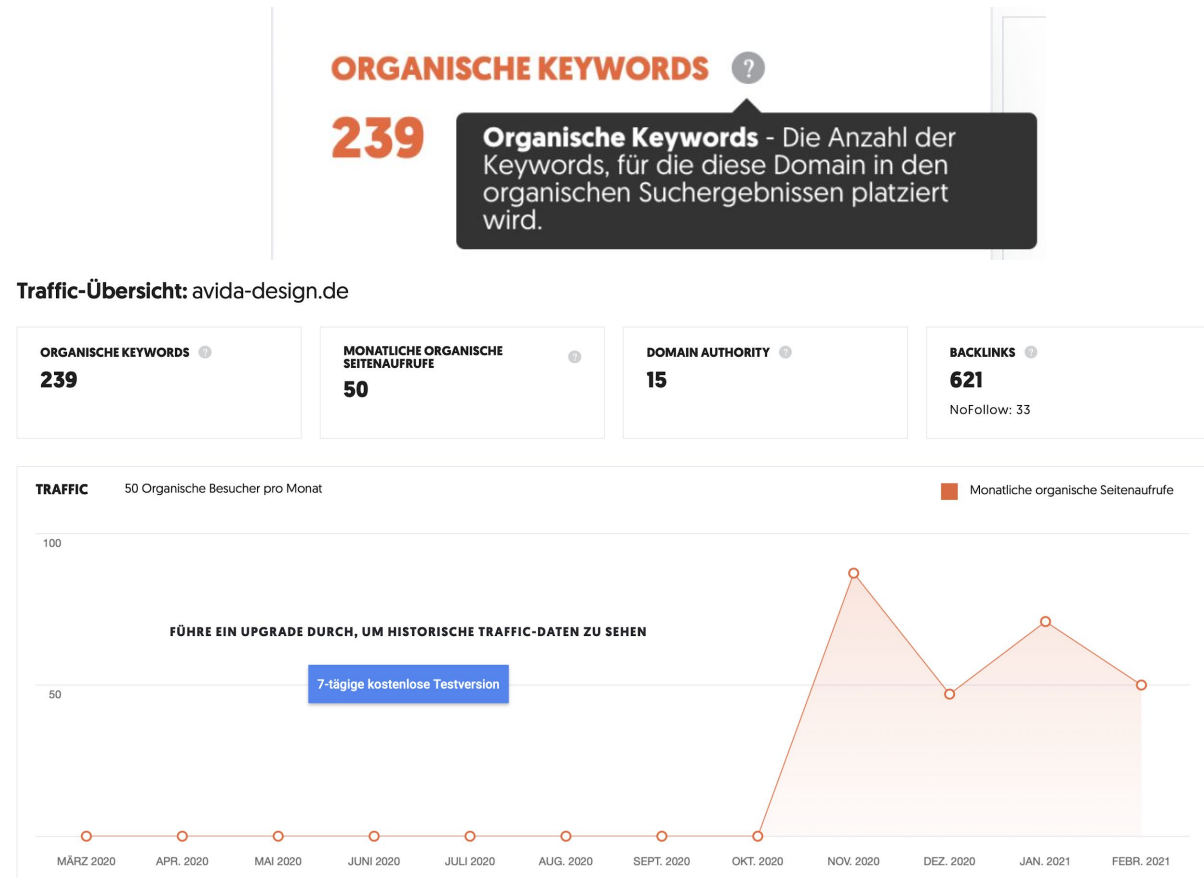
ORGANISCHE KEYWORDS ?

239

**Organische Keywords** - Die Anzahl der Keywords, für die diese Domain in den organischen Suchergebnissen platziert wird.

Traffic-Übersicht: avida-design.de

ORGANISCHE KEYWORDS ?
239

MONATLICHE ORGANISCHE SEITENAUFRUFE ?
50

DOMAIN AUTHORITY ?
15

BACKLINKS ?
621
NoFollow: 33

TRAFFIC 50 Organische Besucher pro Monat

Monatliche organische Seitenaufrufe

100

50

FÜHRE EIN UPGRADE DURCH, UM HISTORISCHE TRAFFIC-DATEN ZU SEHEN

7-tägige kostenlose Testversion

MÄRZ 2020 APR. 2020 MAI 2020 JUNI 2020 JULI 2020 AUG. 2020 SEPT. 2020 OKT. 2020 NOV. 2020 DEZ. 2020 JAN. 2021 FEBR. 2021